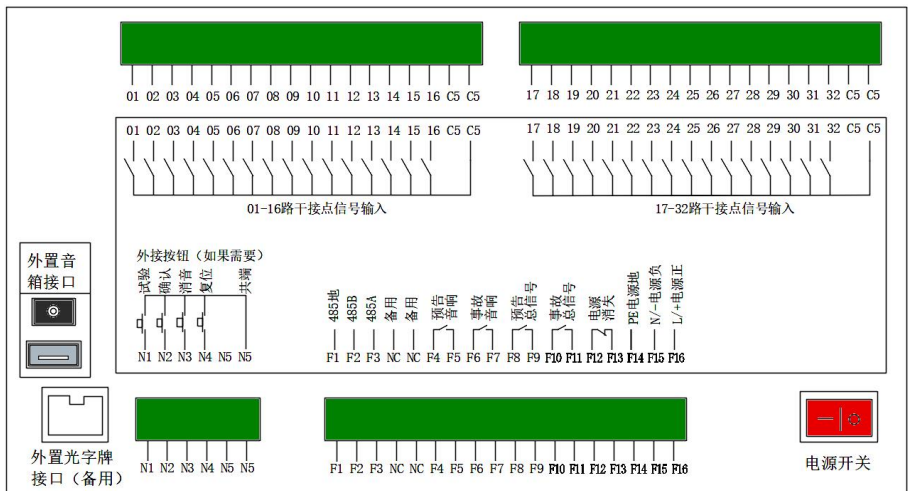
01 02 03 04 05 06 07 08 09 10 11 12 13 14 15 16 C5 C5

17 18 19 20 21 22 23 24 25 26 27 28 29 30 31 32 C5 C5

01 02 03 04 05 06 07 08 09 10 11 12 13 14 15 16 C5 C5

17 18 19 20 21 22 23 24 25 26 27 28 29 30 31 32 C5 C5

01-16路干接点信号输入

17-32路干接点信号输入

外置音箱接口

外接按钮（如果需要）

试验 确认 消音 复位 共端

N1 N2 N3 N4 N5 N5

485地 485B 485A 备用 备用 预告音响 事故音响 预告总信号 事故总信号 电源消失 PE电源地 N/-电源负 L/+电源正

F1 F2 F3 NC NC F4 F5 F6 F7 F8 F9 F10 F11 F12 F13 F14 F15 F16

外置光字牌接口（备用）

N1 N2 N3 N4 N5 N5

F1 F2 F3 NC NC F4 F5 F6 F7 F8 F9 F10 F11 F12 F13 F14 F15 F16

电源开关